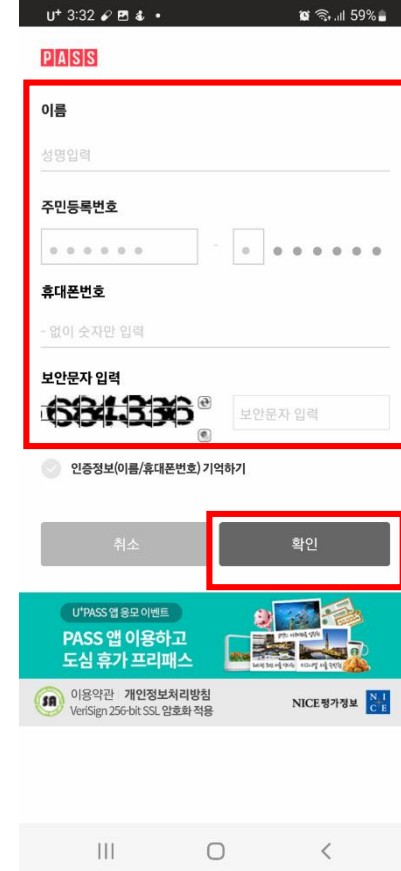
U⁺ 3:32 59%

PASS

이름

성명입력

주민등록번호

● ● ● ● ● ● - ● ● ● ● ● ● ●

휴대폰번호

- 없이 숫자만 입력

보안문자 입력

634336

보안문자 입력

인증정보(이름/휴대폰번호) 기억하기

취소

확인

U⁺PASS 앱 응모 이벤트

PASS 앱 이용하고 도심 휴가 프리패스

이용약관 개인정보처리방침
VeriSign 256-bit SSL 암호화 적용

NICE평가정보 NICE